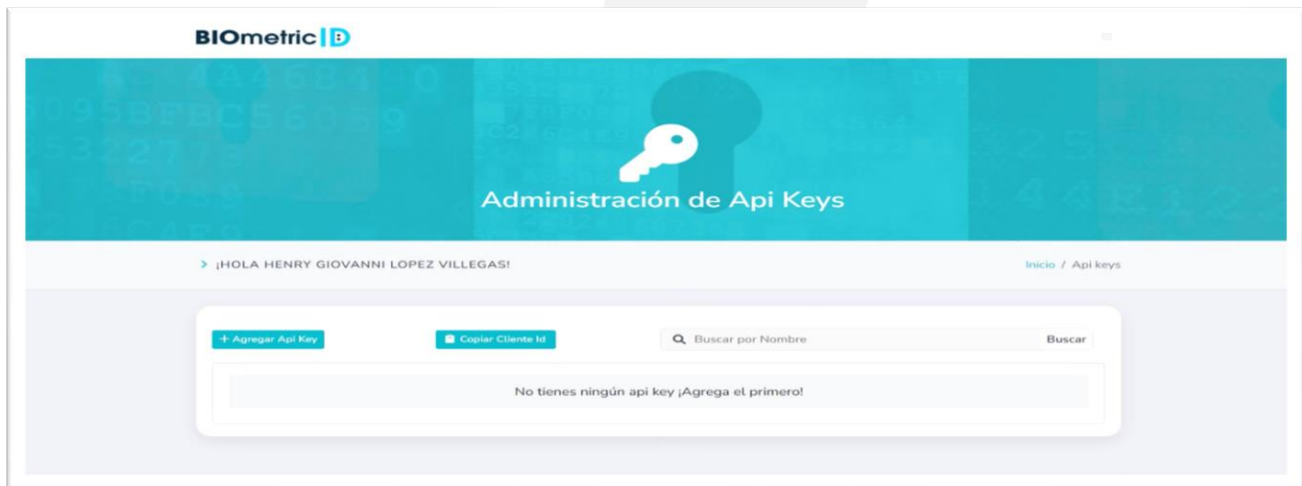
BIOmetric ID

Administración de Api Keys

> ¡HOLA HENRY GIOVANNI LOPEZ VILLEGAS!

Inicio / Api keys

+ Agregar Api Key

Copiar Cliente Id

Buscar por Nombre

Buscar

No tienes ningún api key ¡Agrega el primero!